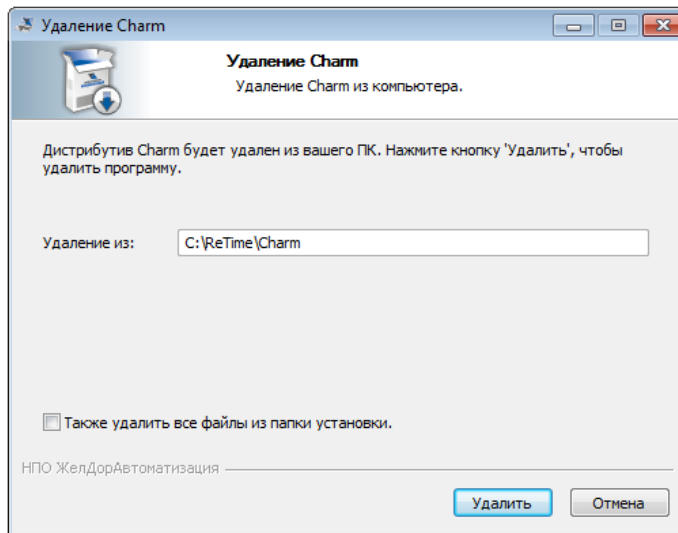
Удаление Charm

Удаление Charm

Удаление Charm из компьютера.

Дистрибутив Charm будет удален из вашего ПК. Нажмите кнопку 'Удалить', чтобы удалить программу.

Удаление из: C:\ReTime\Charm

Также удалить все файлы из папки установки.

НПО ЖелДорАвтоматизация

Удалить

Отмена